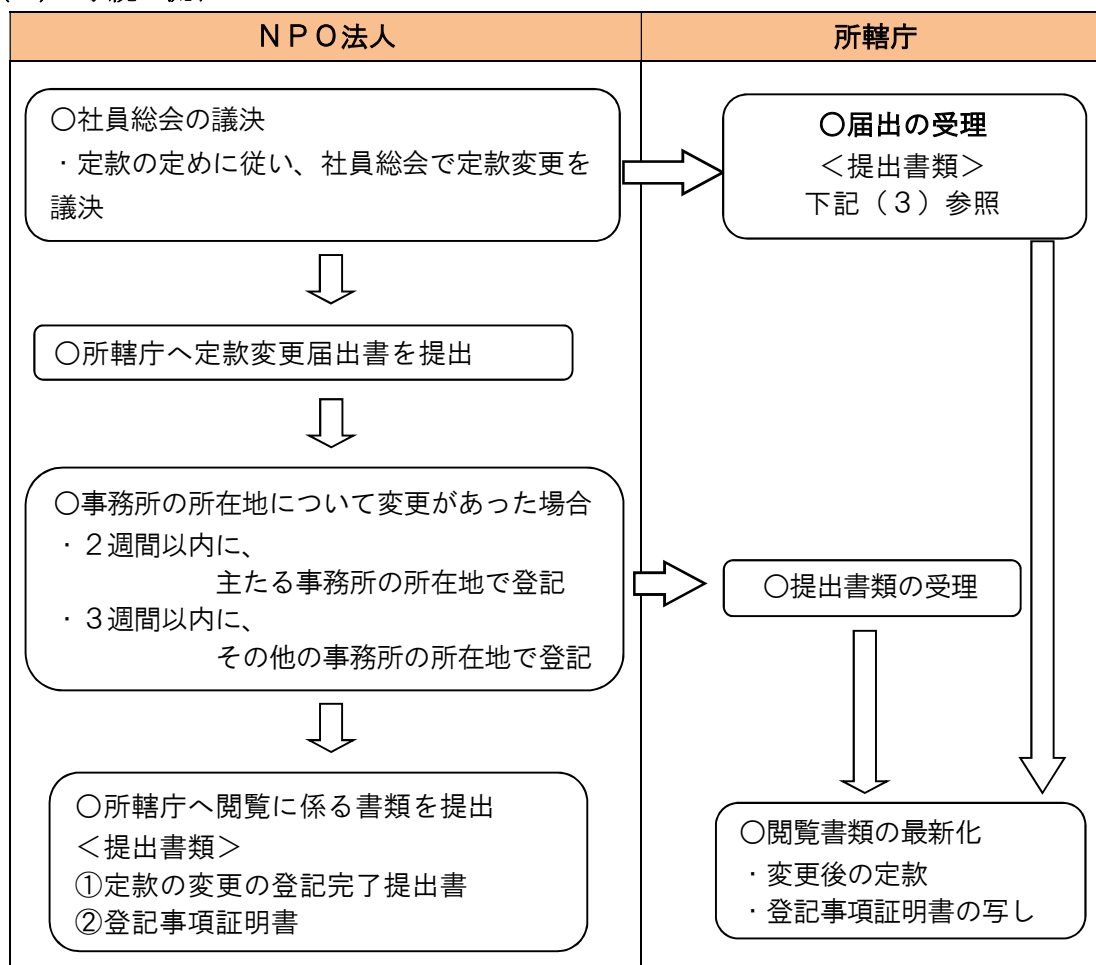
| NPO法人 | 所轄庁 |
|---|---|
| ○社員総会の議決<br>・定款の定めに従い、社員総会で定款変更を議決 | ○届出の受理<br><提出書類><br>下記（3）参照 |
| ○所轄庁へ定款変更届出書を提出 | |
| ○事務所の所在地について変更があった場合<br>・２週間以内に、主たる事務所の所在地で登記<br>・３週間以内に、その他の事務所の所在地で登記 | ○提出書類の受理 |
| ○所轄庁へ閲覧に係る書類を提出<br><提出書類><br>①定款の変更の登記完了提出書<br>②登記事項証明書 | ○閲覧書類の最新化<br>・変更後の定款<br>・登記事項証明書の写し |